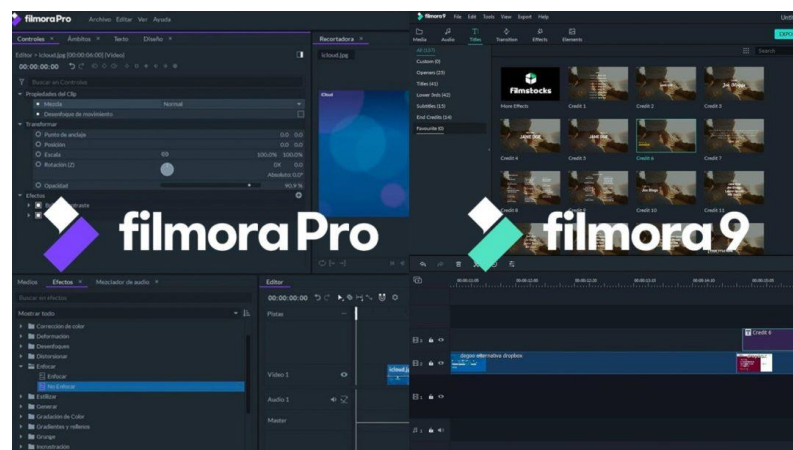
filmoraPro Archivo Editar Ver Ayuda

Controles × Ámbitos × Texto Diseño ×

Editor > icloud.jpg [00:00:06:00] [Video]

00:00:00:00

Buscar en Controles

Propiedades del Clip

Mezcla Normal

Desenfoque de movimiento

Transformar

Punto de anclaje 0.0 0.0

Posición 0.0 0.0

Escala 100.0% 100.0%

Rotación (Z) 0X 0.0

Absoluto 0.0°

Opacidad 90.9 %

Efectos

Recortadora ×

icloud.jpg

iCloud

filmora Pro

filmora9 File Edit Tools View Export Help

Media Audio Titles Transition Effects Elements

All (127)

Custom (0)

Openers (23)

Titles (41)

Lower 3rds (42)

Subtitles (15)

End Credits (14)

Favourite (0)

Search

Filmstocks

More Effects Credit 1 Credit 2 Credit 3

Credit 4 Credit 5 Credit 6 Credit 7

Credit 8 Credit 9 Credit 10 Credit 11

filmora9

Medios Efectos × Mezclador de audio ×

Buscar en efectos

Mostrar todo

Corrección de color

Deformación

Desenfoques

Distorsionar

Enfocar

Enfocar

No Enfocar

Estilizar

Generar

Gradación de Color

Gradientes y rellenos

Grunge

Incrustación

Editor

00:00:00:00

Pistas

Video 1

Audio 1

Master

icloud.jp

Credit 8

Logoo-alternativa dropbox